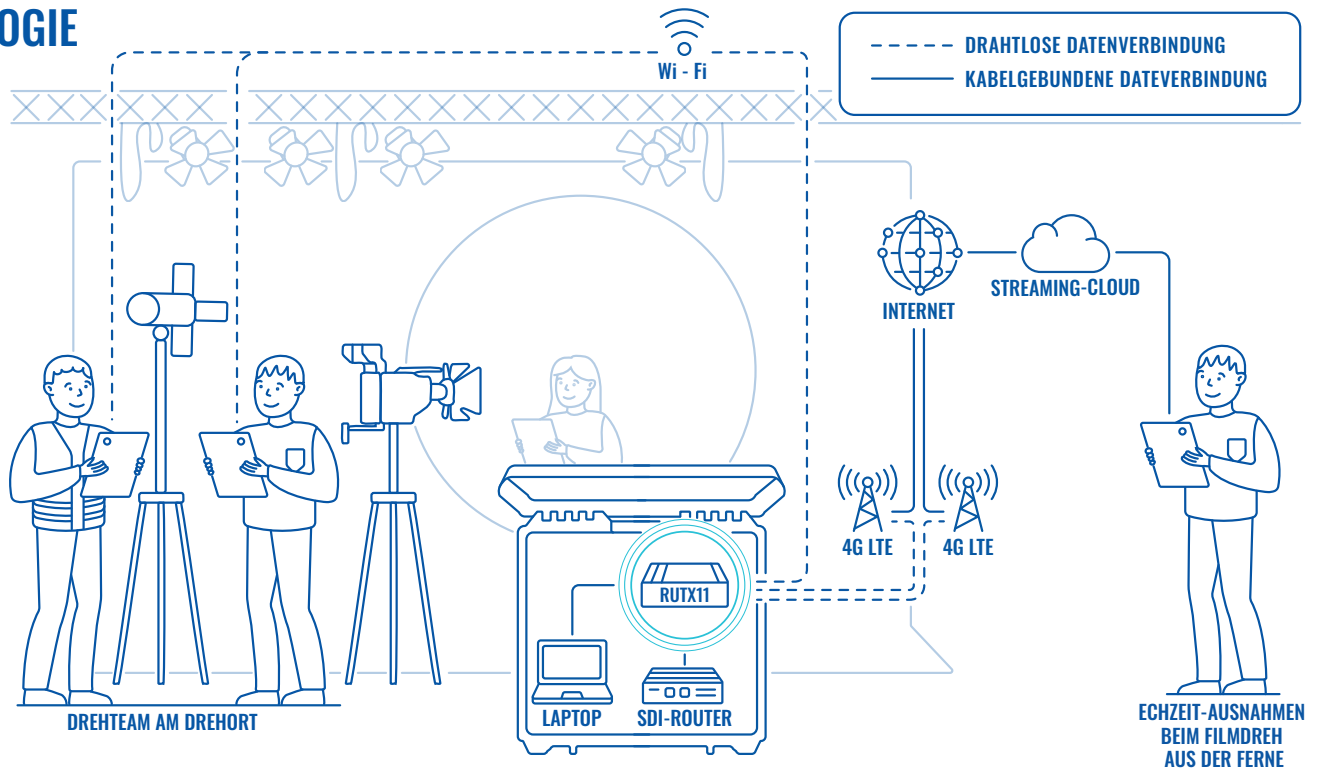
OGIE

DRAHTLOSE DATENVERBINDUNG
KABELGEBUNDENE DATEVERBINDUNG

Wi - Fi

INTERNET

STREAMING-CLOUD

4G LTE

4G LTE

RUTX11

LAPTOP

SDI-ROUTER

DREHTEAM AM DREHORT

ECHZEIT-AUSNAHMEN BEIM FILMDREH AUS DER FERNE